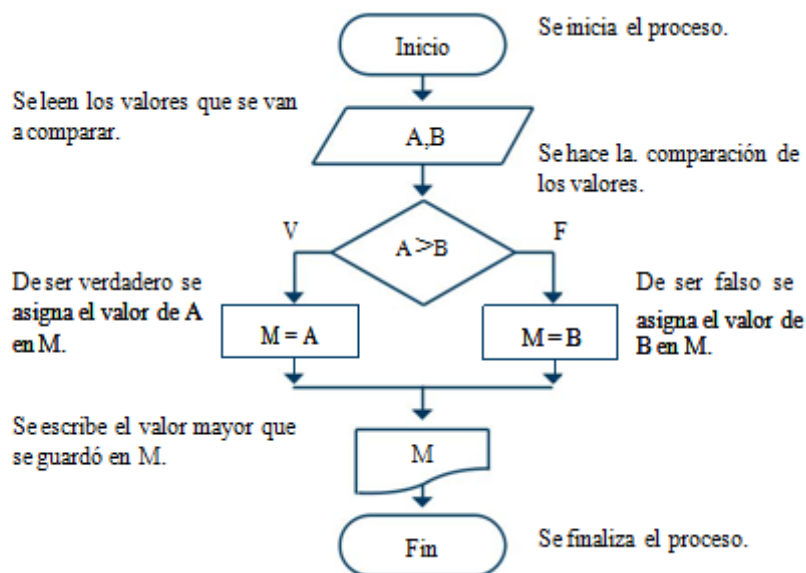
Inicio

Se inicia el proceso.

Se leen los valores que se van a comparar.

A,B

Se hace la. comparación de los valores.

V

A > B

F

De ser verdadero se asigna el valor de A en M.

M = A

M = B

De ser falso se asigna el valor de B en M.

Se escribe el valor mayor que se guardó en M.

M

Fin

Se finaliza el proceso.